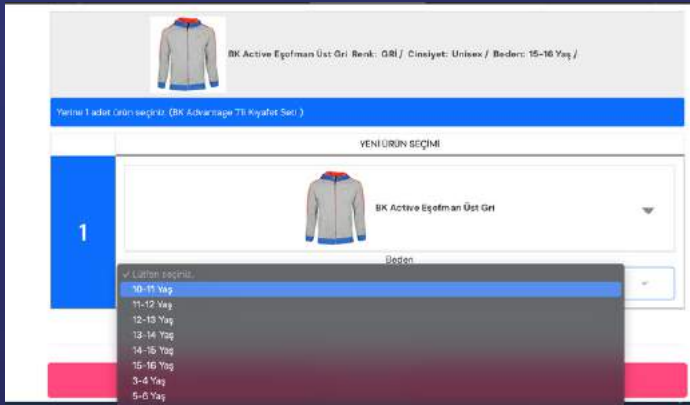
BK Active Eşofman Üst Gri Renk: GRİ / Cinsiyet: Unisex / Beden: 15-16 Yaş /

Yerine 1 adet ürün seçiniz. (BK Advantage TR Kıyafet Seti )

YENİ ÜRÜN SEÇİMİ

1

BK Active Eşofman Üst Gri

Beden

✓ Lütfen seçiniz..
10-11 Yaş
11-12 Yaş
12-13 Yaş
13-14 Yaş
14-15 Yaş
15-16 Yaş
3-4 Yaş
5-6 Yaş